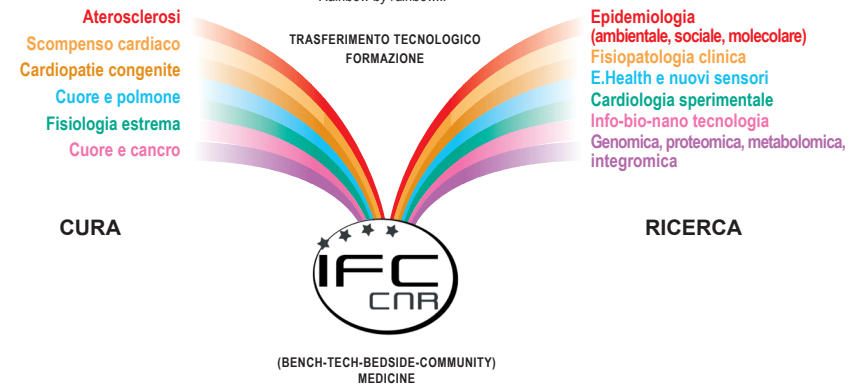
Rainbow by rainbow...

Aterosclerosi
Scompenso cardiaco
Cardiopatie congenite
Cuore e polmone
Fisiologia estrema
Cuore e cancro

TRASFERIMENTO TECNOLOGICO
FORMAZIONE

Epidemiologia (ambientale, sociale, molecolare)
Fisiopatologia clinica
E.Health e nuovi sensori
Cardiologia sperimentale
Info-bio-nano tecnologia
Genomica, proteomica, metabolomica, integromica

CURA

RICERCA

IFC
CNR

(BENCH-TECH-BEDSIDE-COMMUNITY)
MEDICINE